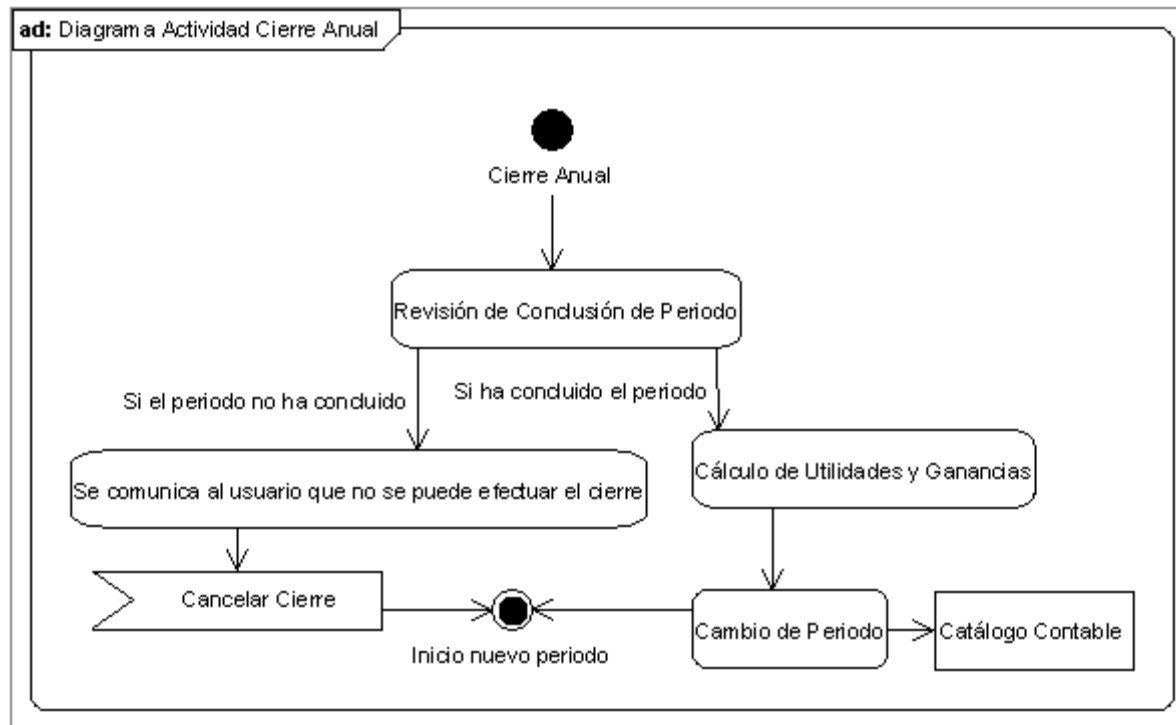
ad: Diagrama Actividad Cierre Anual

Cierre Anual

Revisión de Conclusión de Periodo

Si el periodo no ha concluido

Si ha concluido el periodo

Se comunica al usuario que no se puede efectuar el cierre

Cálculo de Utilidades y Ganancias

Cancelar Cierre

Cambio de Periodo

Catálogo Contable

Inicio nuevo periodo